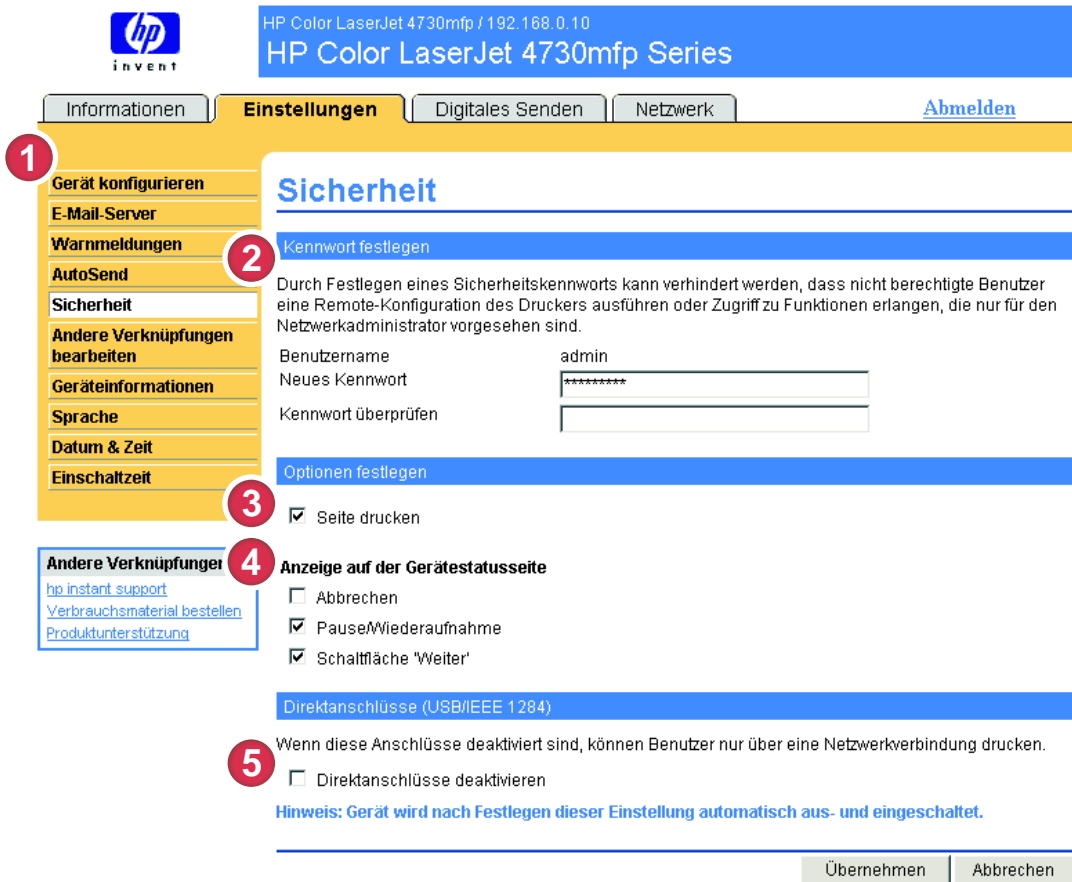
hp invent

HP Color LaserJet 4730mfp / 192.168.0.10
HP Color LaserJet 4730mfp Series

Informationen | Einstellungen | Digitales Senden | Netzwerk | Abmelden

1

Gerät konfigurieren
E-Mail-Server
Warnmeldungen
AutoSend
Sicherheit
Andere Verknüpfungen bearbeiten
Geräteinformationen
Sprache
Datum & Zeit
Einschaltzeit

Andere Verknüpfungen
hp instant support
Verbrauchsmaterial bestellen
Produktunterstützung

Sicherheit

2
Kennwort festlegen

Durch Festlegen eines Sicherheitskennworts kann verhindert werden, dass nicht berechtigte Benutzer eine Remote-Konfiguration des Druckers ausführen oder Zugriff zu Funktionen erlangen, die nur für den Netzwerkadministrator vorgesehen sind.

Benutzername admin
Neues Kennwort **********
Kennwort überprüfen

Optionen festlegen

3
☑ Seite drucken

4
Anzeige auf der Gerätestatusseite
☐ Abbrechen
☑ Pause/Wiederaufnahme
☑ Schaltfläche 'Weiter'

Direktanschlüsse (USB/IEEE 1284)

Wenn diese Anschlüsse deaktiviert sind, können Benutzer nur über eine Netzwerkverbindung drucken.
5
☐ Direktanschlüsse deaktivieren

Hinweis: Gerät wird nach Festlegen dieser Einstellung automatisch aus- und eingeschaltet.

Übernehmen | Abbrechen